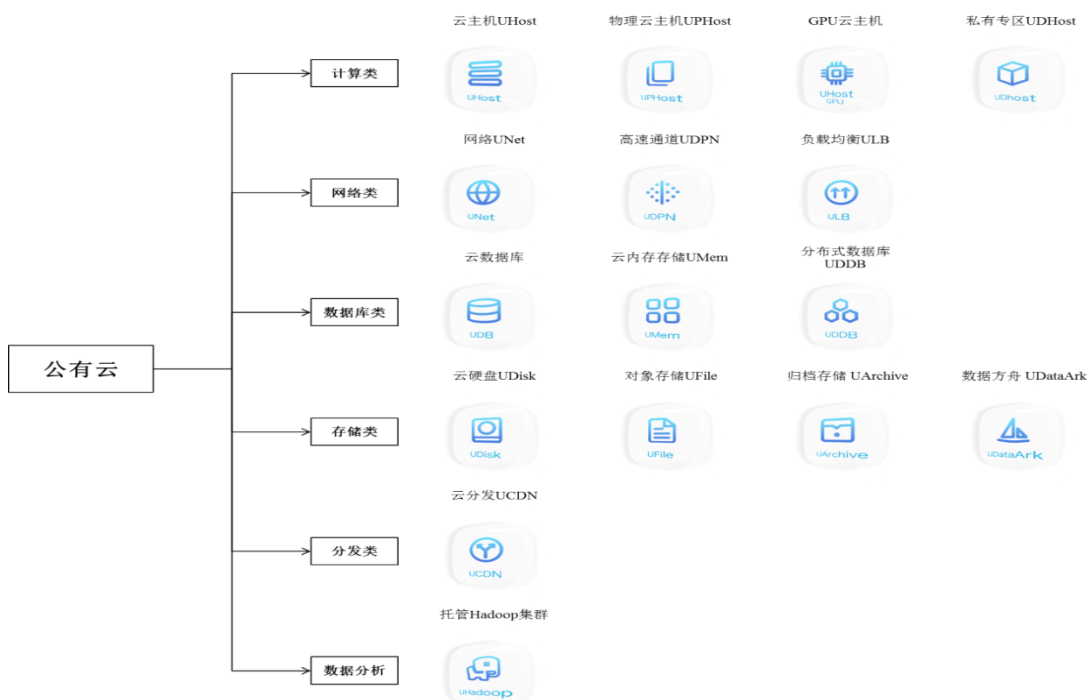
公有云

计算类

云主机UHost
UHost

物理云主机UPHost
UPHost

GPU云主机
UHost GPU

私有专区UDHost
UDhost

网络类

网络UNet
UNet

高速通道UDPN
UDPN

负载均衡ULB
ULB

数据库类

云数据库
UDB

云内存存储UMem
UMem

分布式数据库 UDDB
UDDB

存储类

云硬盘UDisk
UDisk

对象存储UFile
UFile

归档存储 UArchive
UArchive

数据方舟 UDataArk
UDataArk

分发类

云分发UCDN
UCDN

数据分析

托管Hadoop集群
UHadoop